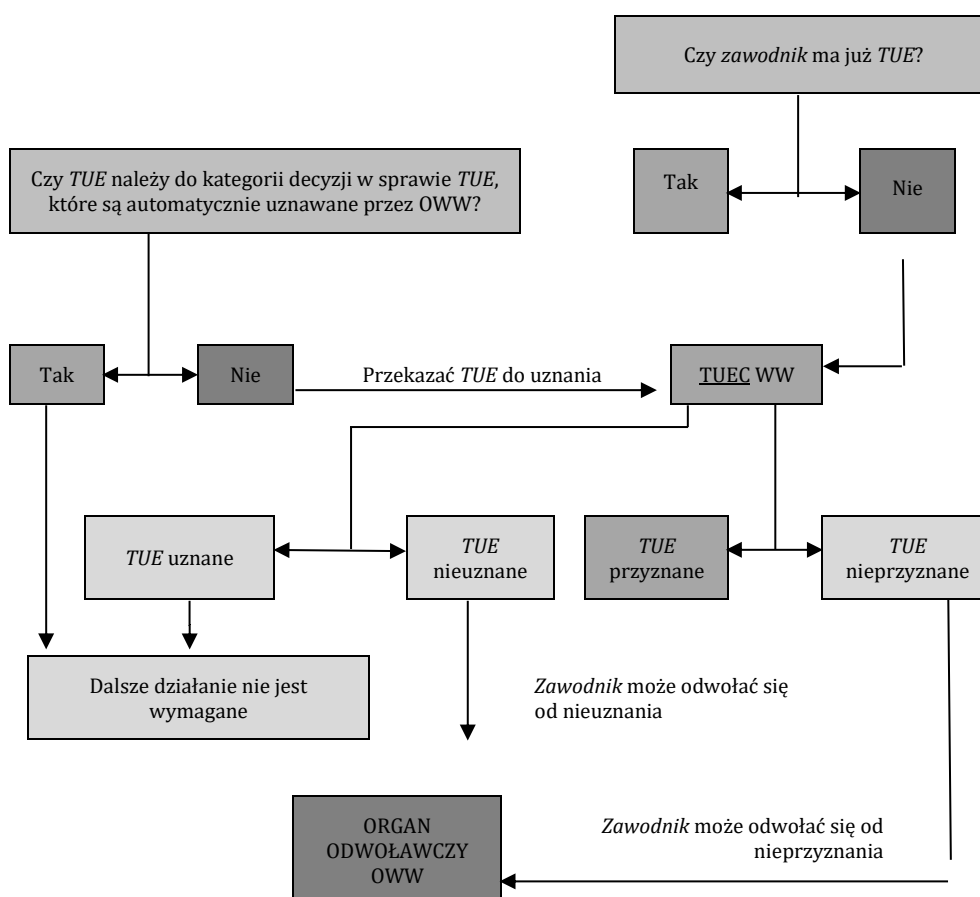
Czy *zawodnik* ma już *TUE*?

Tak

Nie

Czy *TUE* należy do kategorii decyzji w sprawie *TUE*, które są automatycznie uznawane przez OWW?

Tak

Nie

Przekazać *TUE* do uznania

TUEC WW

*TUE* uznane

*TUE* nieuznane

*TUE* przyznane

*TUE* nieprzyznane

Dalsze działanie nie jest wymagane

*Zawodnik* może odwołać się od nieuznania

ORGAN ODWOŁAWCZY OWW

*Zawodnik* może odwołać się od nieprzyznania